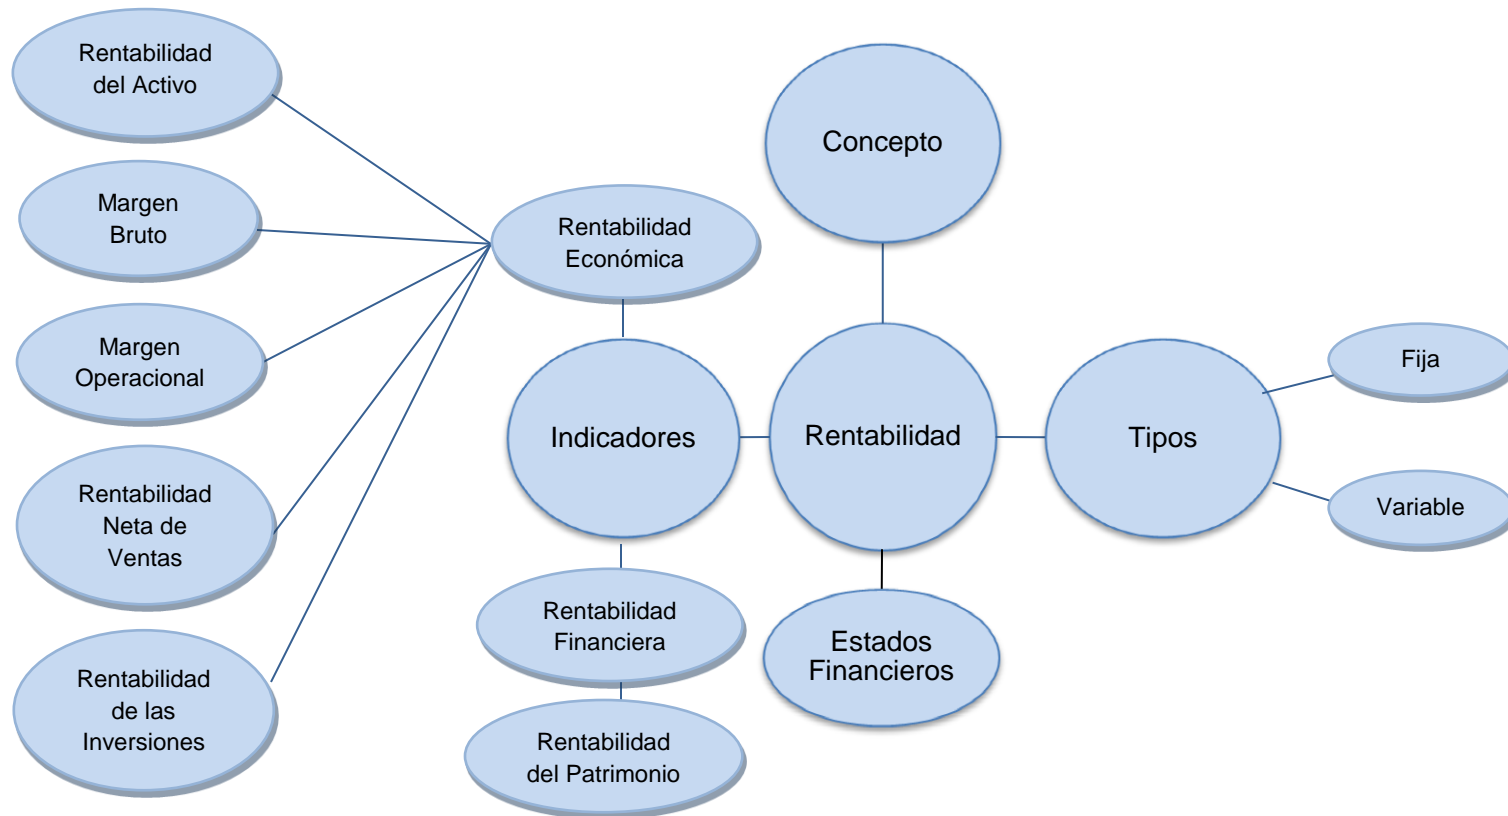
Rentabilidad del Activo

Margen Bruto

Margen Operacional

Rentabilidad Neta de Ventas

Rentabilidad de las Inversiones

Rentabilidad Económica

Concepto

Indicadores

Rentabilidad

Tipos

Fija

Variable

Rentabilidad Financiera

Rentabilidad del Patrimonio

Estados Financieros